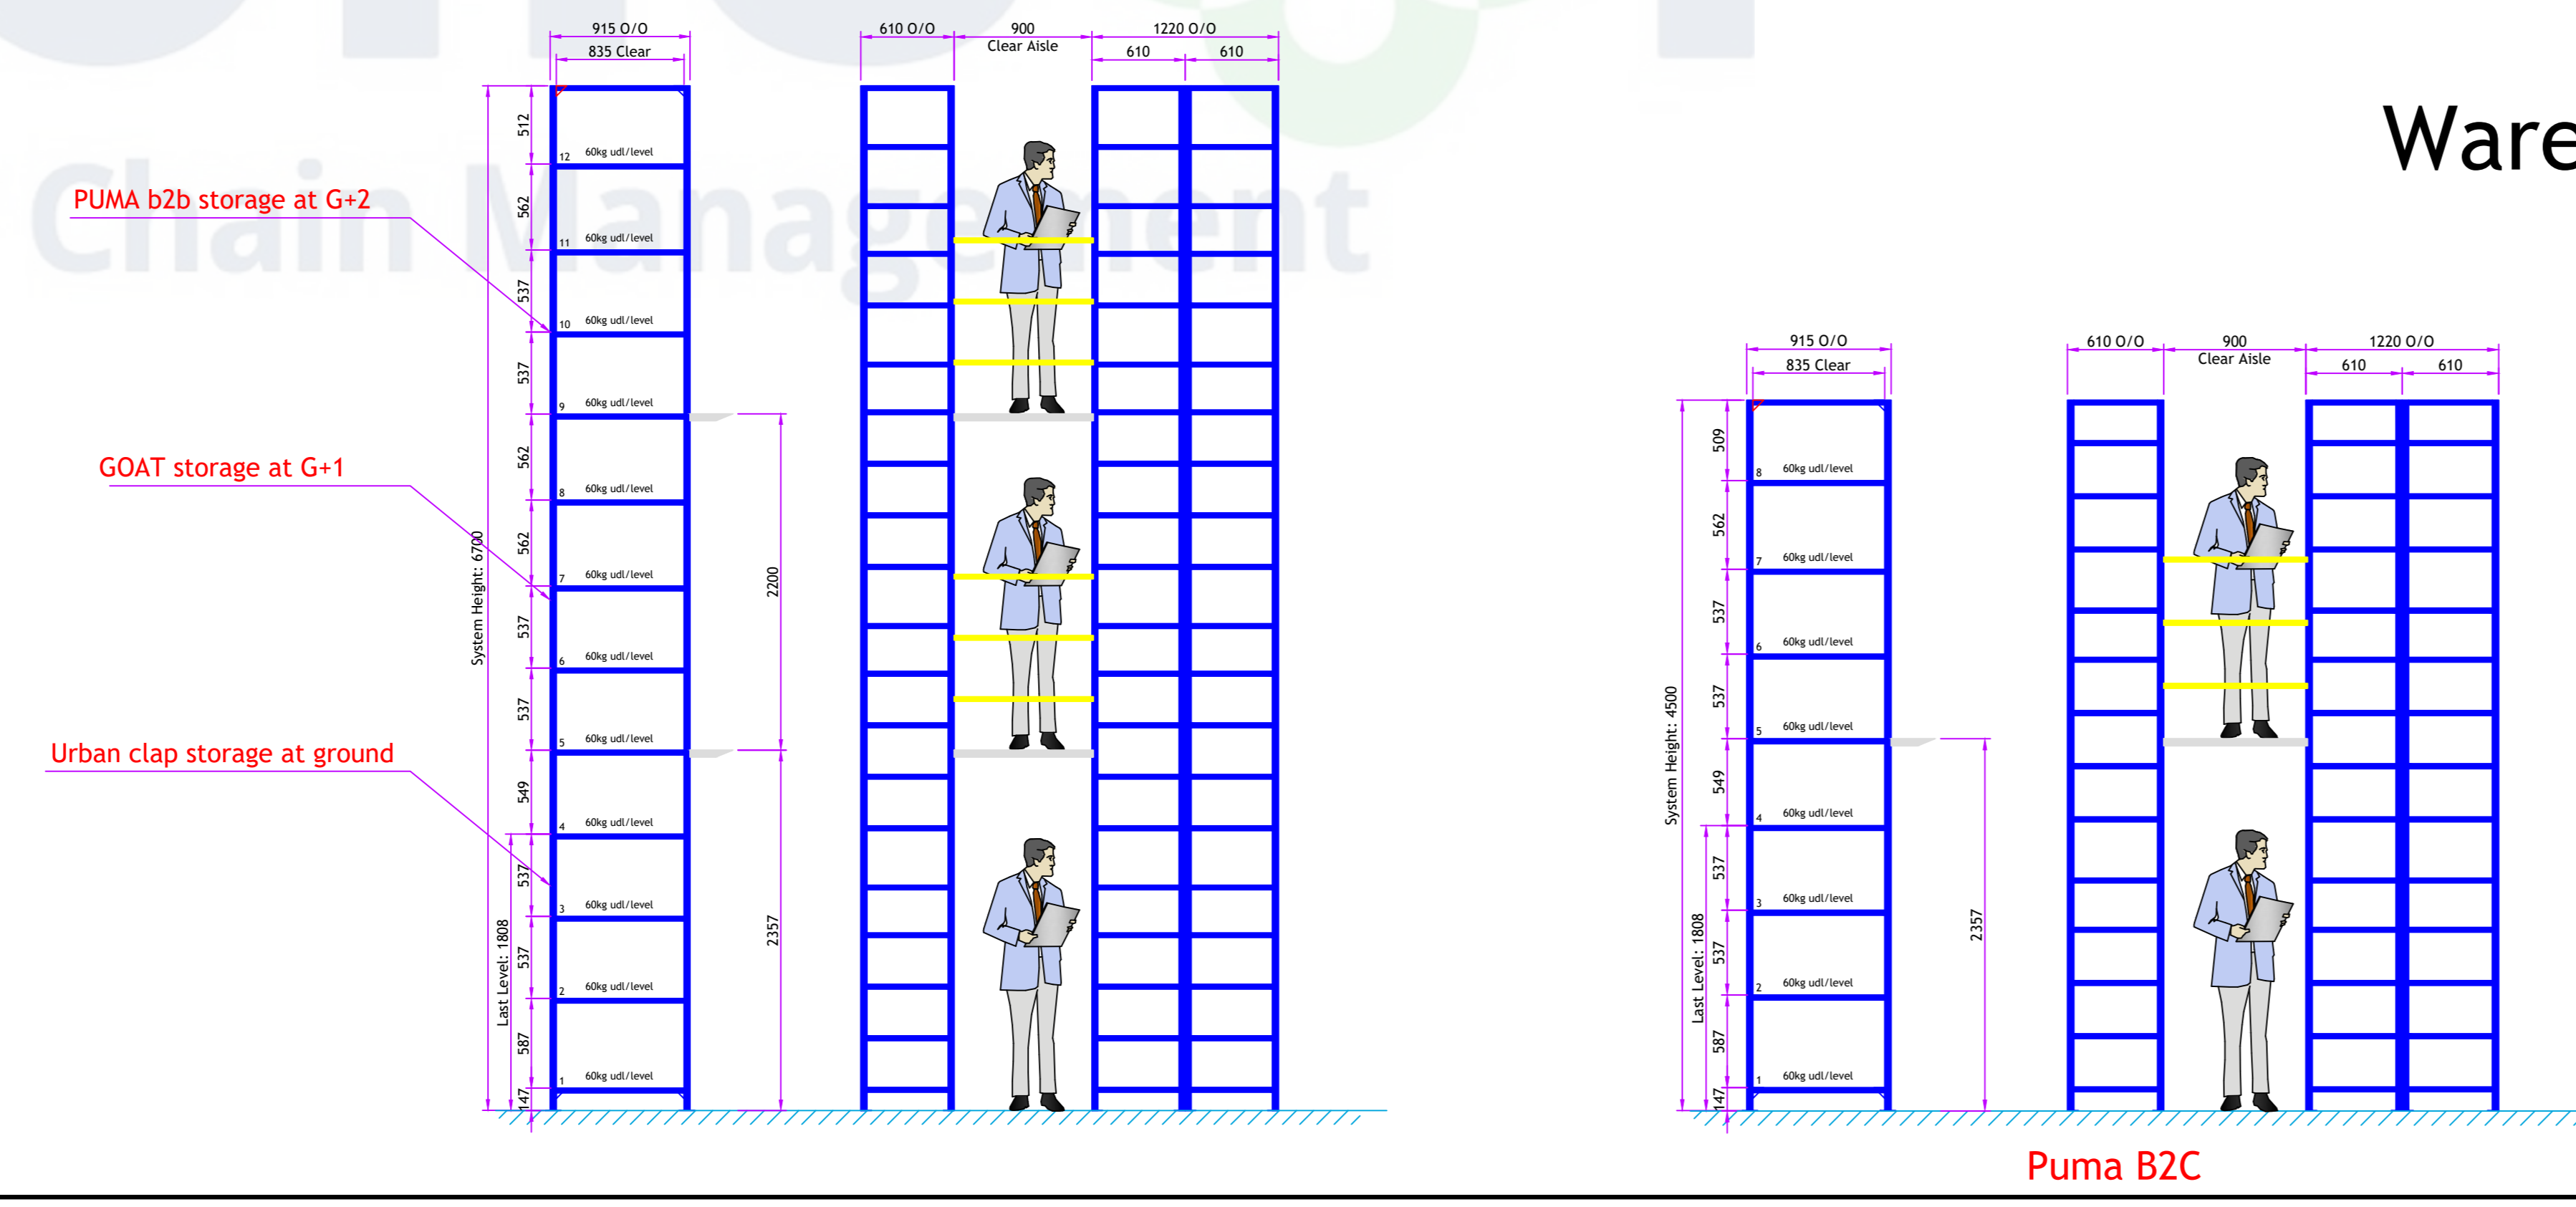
Chain Management

Ware

915 O/O
835 Clear
610 O/O
900
Clear Aisle
1220 O/O
610
610

PUMA b2b storage at G+2

GOAT storage at G+1

Urban clap storage at ground

System Height: 6700
Last Level: 1808

512
562
537
537
562
562
537
537
549
537
537
587
147

12 60kg udl/level
11 60kg udl/level
10 60kg udl/level
9 60kg udl/level
8 60kg udl/level
7 60kg udl/level
6 60kg udl/level
5 60kg udl/level
4 60kg udl/level
3 60kg udl/level
2 60kg udl/level
1 60kg udl/level

2200
2357

915 O/O
835 Clear
610 O/O
900
Clear Aisle
1220 O/O
610
610

System Height: 4500
Last Level: 1808

509
562
537
537
549
537
537
587
147

8 60kg udl/level
7 60kg udl/level
6 60kg udl/level
5 60kg udl/level
4 60kg udl/level
3 60kg udl/level
2 60kg udl/level
1 60kg udl/level

2357

Puma B2C